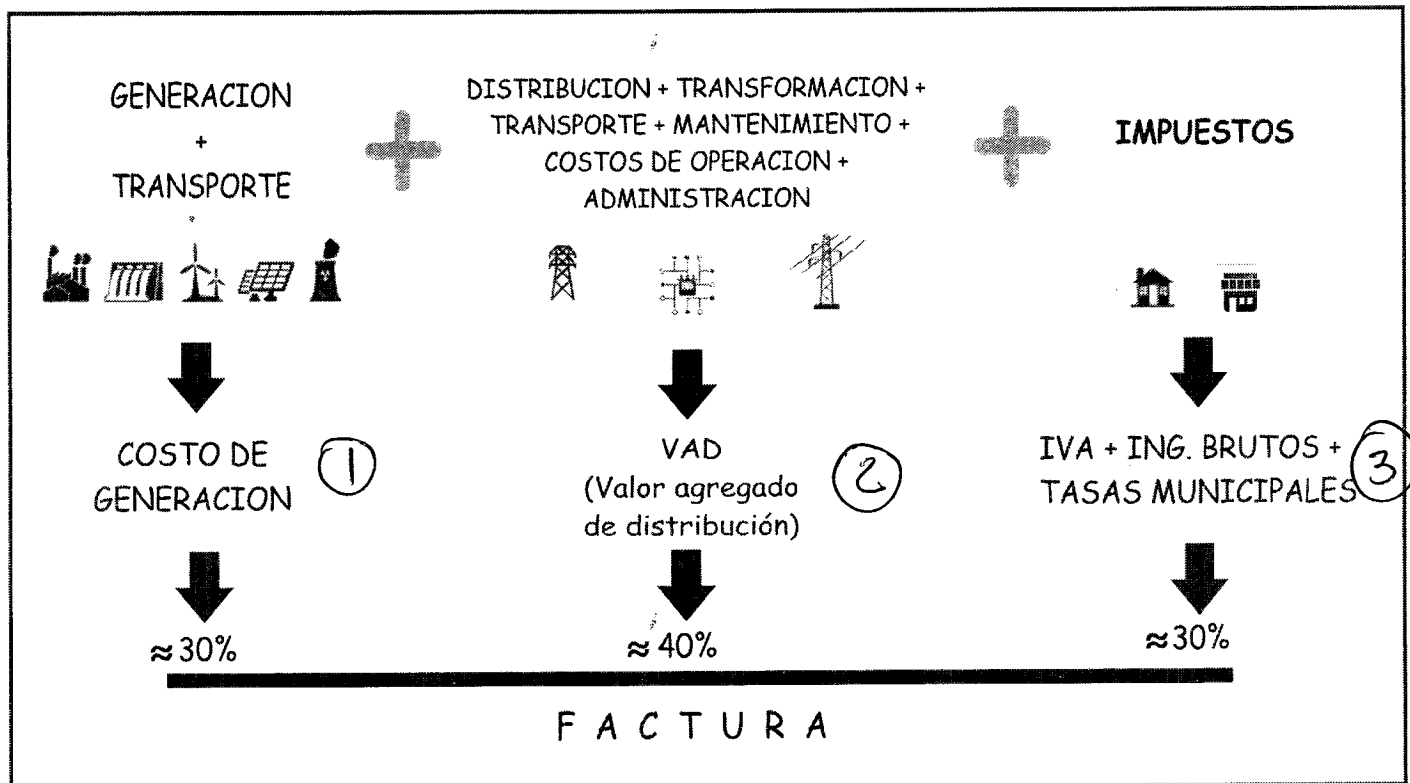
GENERACION
+
TRANSPORTE

DISTRIBUCION + TRANSFORMACION + TRANSPORTE + MANTENIMIENTO + COSTOS DE OPERACION + ADMINISTRACION

IMPUESTOS

COSTO DE GENERACION

1

VAD
(Valor agregado de distribución)

2

IVA + ING. BRUTOS + TASAS MUNICIPALES

3

≈30%

≈40%

≈30%

F A C T U R A